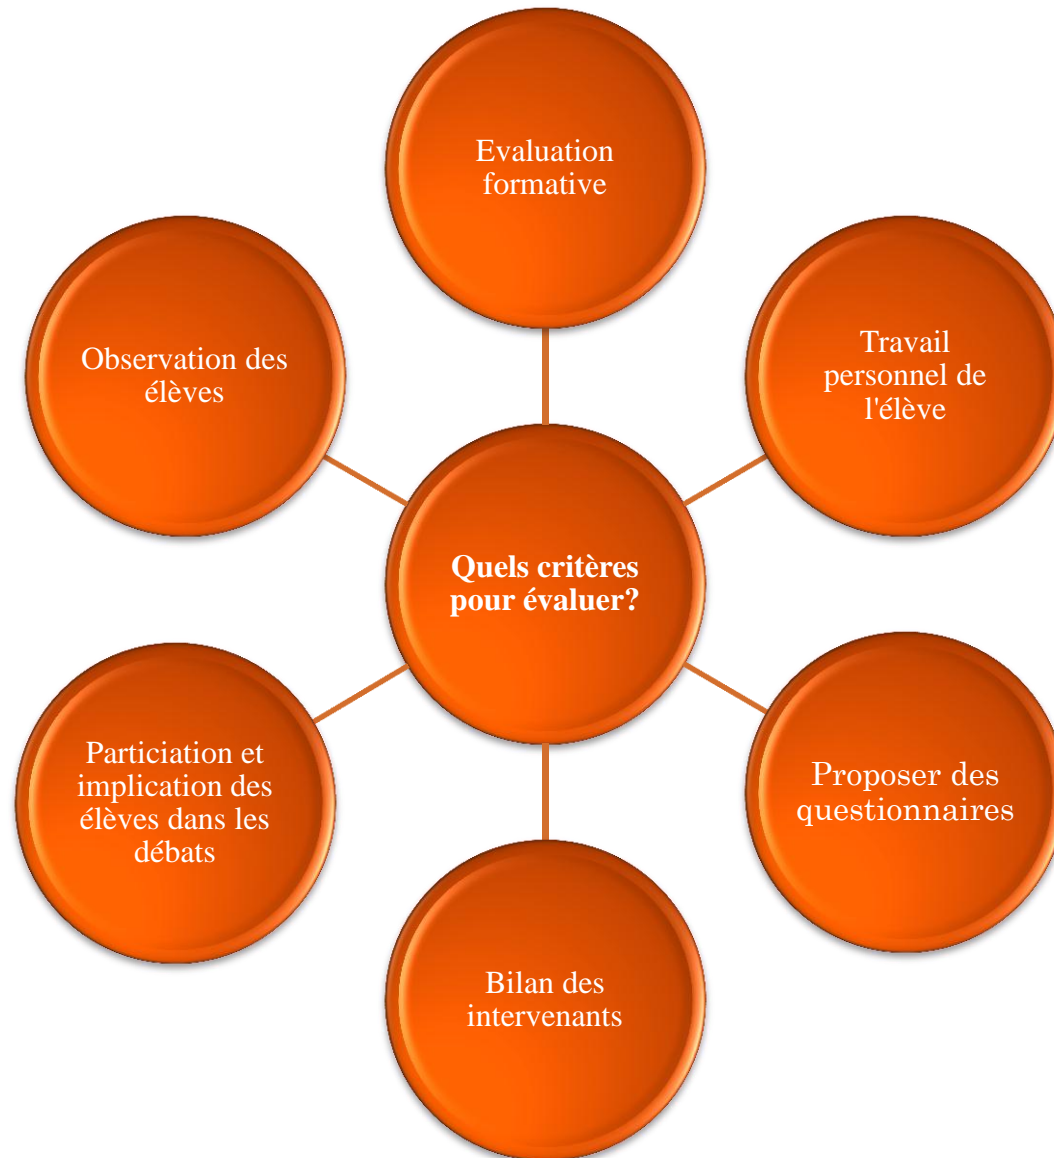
Quels critères pour évaluer?

Evaluation formative

Travail personnel de l'élève

Proposer des questionnaires

Bilan des intervenants

Particiation et implication des élèves dans les débats

Observation des élèves